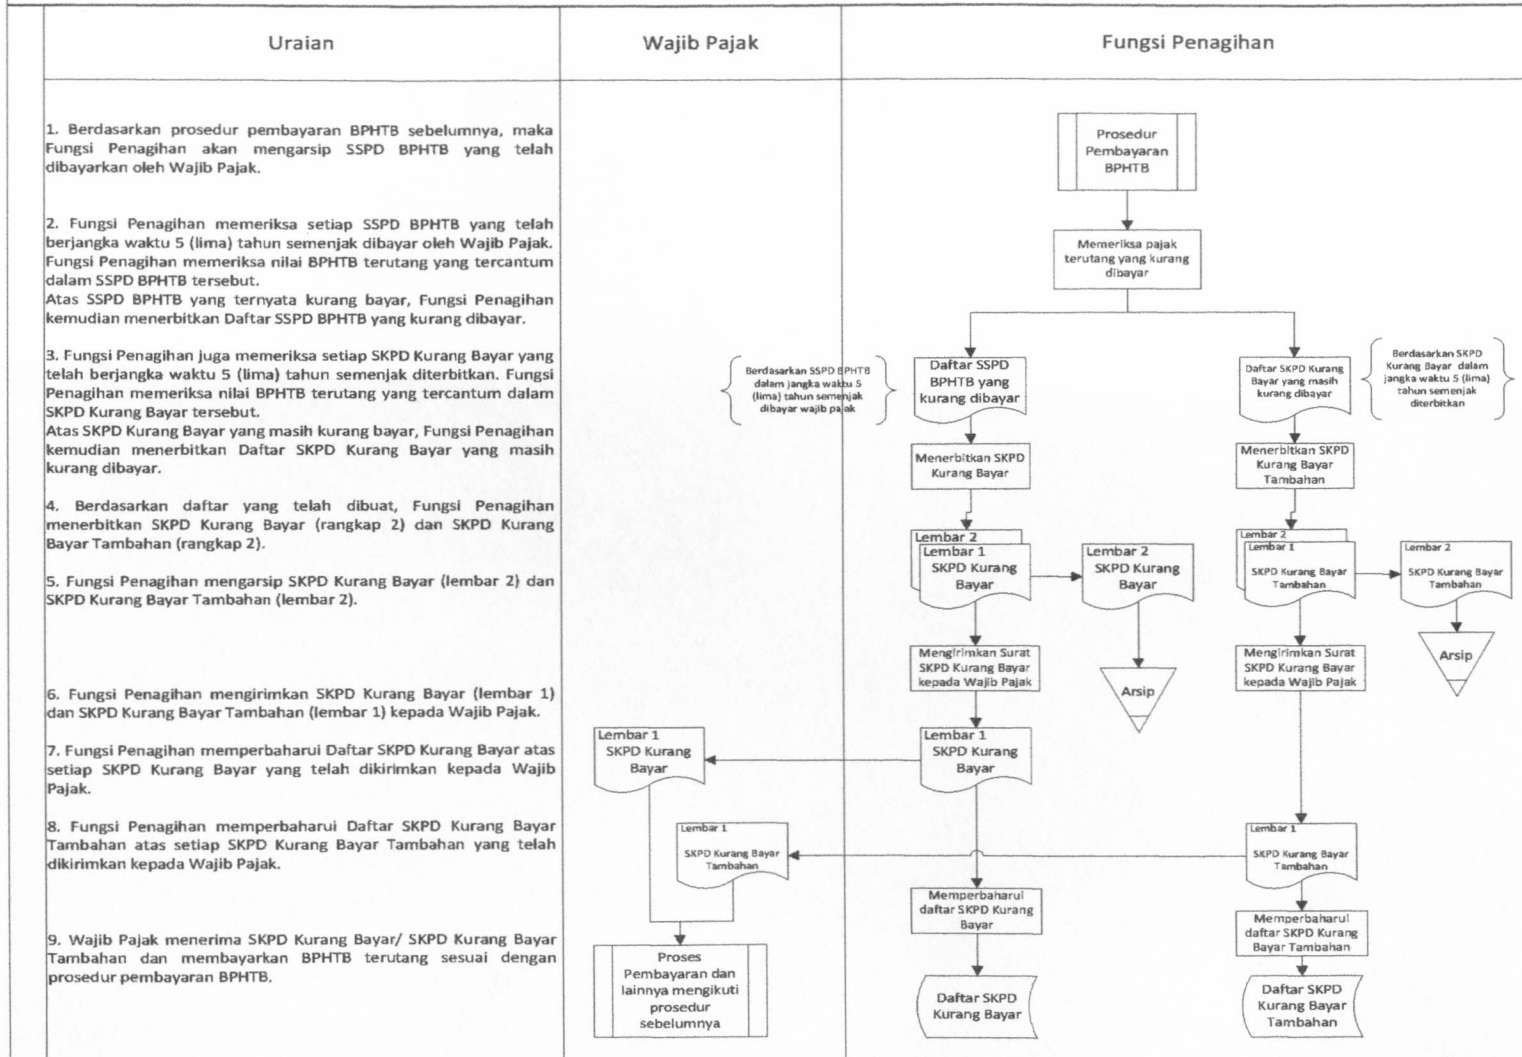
| Uraian | Wajib Pajak | Fungsi Penagihan |
|---|---|---|

1. Berdasarkan prosedur pembayaran BPHTB sebelumnya, maka Fungsi Penagihan akan mengarsip SSPD BPHTB yang telah dibayarkan oleh Wajib Pajak.

2. Fungsi Penagihan memeriksa setiap SSPD BPHTB yang telah berjangka waktu 5 (lima) tahun semenjak dibayar oleh Wajib Pajak. Fungsi Penagihan memeriksa nilai BPHTB terutang yang tercantum dalam SSPD BPHTB tersebut.
Atas SSPD BPHTB yang ternyata kurang bayar, Fungsi Penagihan kemudian menerbitkan Daftar SSPD BPHTB yang kurang dibayar.

3. Fungsi Penagihan juga memeriksa setiap SKPD Kurang Bayar yang telah berjangka waktu 5 (lima) tahun semenjak diterbitkan. Fungsi Penagihan memeriksa nilai BPHTB terutang yang tercantum dalam SKPD Kurang Bayar tersebut.
Atas SKPD Kurang Bayar yang masih kurang bayar, Fungsi Penagihan kemudian menerbitkan Daftar SKPD Kurang Bayar yang masih kurang dibayar.

4. Berdasarkan daftar yang telah dibuat, Fungsi Penagihan menerbitkan SKPD Kurang Bayar (rangkap 2) dan SKPD Kurang Bayar Tambahan (rangkap 2).

5. Fungsi Penagihan mengarsip SKPD Kurang Bayar (lembar 2) dan SKPD Kurang Bayar Tambahan (lembar 2).

6. Fungsi Penagihan mengirimkan SKPD Kurang Bayar (lembar 1) dan SKPD Kurang Bayar Tambahan (lembar 1) kepada Wajib Pajak.

7. Fungsi Penagihan memperbaharui Daftar SKPD Kurang Bayar atas setiap SKPD Kurang Bayar yang telah dikirimkan kepada Wajib Pajak.

8. Fungsi Penagihan memperbaharui Daftar SKPD Kurang Bayar Tambahan atas setiap SKPD Kurang Bayar Tambahan yang telah dikirimkan kepada Wajib Pajak.

9. Wajib Pajak menerima SKPD Kurang Bayar/ SKPD Kurang Bayar Tambahan dan membayarkan BPHTB terutang sesuai dengan prosedur pembayaran BPHTB.

Prosedur Pembayaran BPHTB

Memeriksa pajak terutang yang kurang dibayar

Berdasarkan SSPD BPHTB dalam jangka waktu 5 (lima) tahun semenjak dibayar wajib pajak

Daftar SSPD BPHTB yang kurang dibayar

Daftar SKPD Kurang Bayar yang masih kurang dibayar

Berdasarkan SKPD Kurang Bayar dalam jangka waktu 5 (lima) tahun semenjak diterbitkan

Menerbitkan SKPD Kurang Bayar

Menerbitkan SKPD Kurang Bayar Tambahan

Lembar 2
Lembar 1
SKPD Kurang Bayar

Lembar 2
SKPD Kurang Bayar

Lembar 2
Lembar 1
SKPD Kurang Bayar Tambahan

Lembar 2
SKPD Kurang Bayar Tambahan

Mengirimkan Surat SKPD Kurang Bayar kepada Wajib Pajak

Arsip

Mengirimkan Surat SKPD Kurang Bayar kepada Wajib Pajak

Arsip

Lembar 1
SKPD Kurang Bayar

Lembar 1
SKPD Kurang Bayar

Lembar 1
SKPD Kurang Bayar Tambahan

Lembar 1
SKPD Kurang Bayar Tambahan

Memperbaharui daftar SKPD Kurang Bayar

Memperbaharui daftar SKPD Kurang Bayar Tambahan

Proses Pembayaran dan lainnya mengikuti prosedur sebelumnya

Daftar SKPD Kurang Bayar

Daftar SKPD Kurang Bayar Tambahan